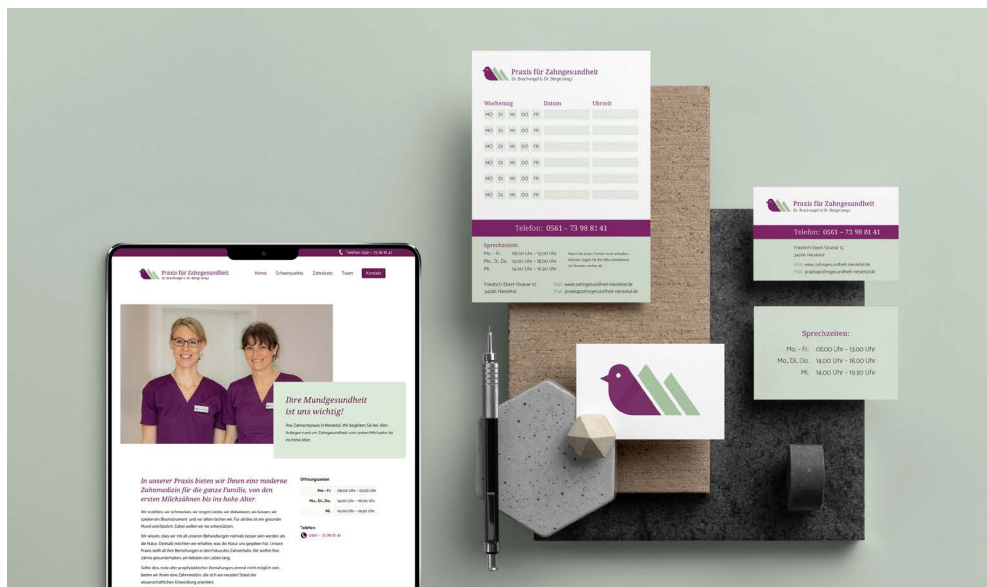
Telefon: 0561 – 73 98 81 41

Praxis für Zahngesundheit
Dr. Brachvogel & Dr. Bergerlangi

Home Schwerpunkte Zahnärzte Team Kontakt

Ihre Mundgesundheit ist uns wichtig!

Ihre Zahnarztpraxis in Niestetal. Wir begleiten Sie bei allen Anliegen rund um Zahngesundheit vom ersten Milchzahn bis ins hohe Alter.

In unserer Praxis bieten wir Ihnen eine moderne Zahnmedizin für die ganze Familie, von den ersten Milchzähnen bis ins hohe Alter.

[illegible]

Öffnungszeiten
Mo. – Fr. 08.00 Uhr – 13.00 Uhr
Mo., Di., Do. 14.00 Uhr – 18.00 Uhr
Mi. 14.00 Uhr – 19.30 Uhr

Telefon
0561 – 73 98 81 41

Praxis für Zahngesundheit
Dr. Brachvogel & Dr. Bergerlangi

Wochentag Datum Uhrzeit
MO DI MI DO FR
MO DI MI DO FR
MO DI MI DO FR
MO DI MI DO FR
MO DI MI DO FR
MO DI MI DO FR

Telefon: 0561 – 73 98 81 41

Sprechzeiten:
Mo. – Fr. 08.00 Uhr – 13.00 Uhr
Mo., Di., Do. 14.00 Uhr – 18.00 Uhr
Mi. 14.00 Uhr – 19.30 Uhr

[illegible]

Friedrich-Ebert-Strasse 12
34266 Niestetal

Web www.zahngesundheit-niestetal.de
Mail praxis@zahngesundheit-niestetal.de

Praxis für Zahngesundheit
Dr. Brachvogel & Dr. Bergerlangi

Telefon: 0561 – 73 98 81 41

Friedrich-Ebert-Strasse 12
34266 Niestetal

Web www.zahngesundheit-niestetal.de
Mail praxis@zahngesundheit-niestetal.de

Sprechzeiten:
Mo. - Fr. 08.00 Uhr – 13.00 Uhr
Mo., DI., Do. 14.00 Uhr – 18.00 Uhr
Mi. 14.00 Uhr – 19.30 Uhr